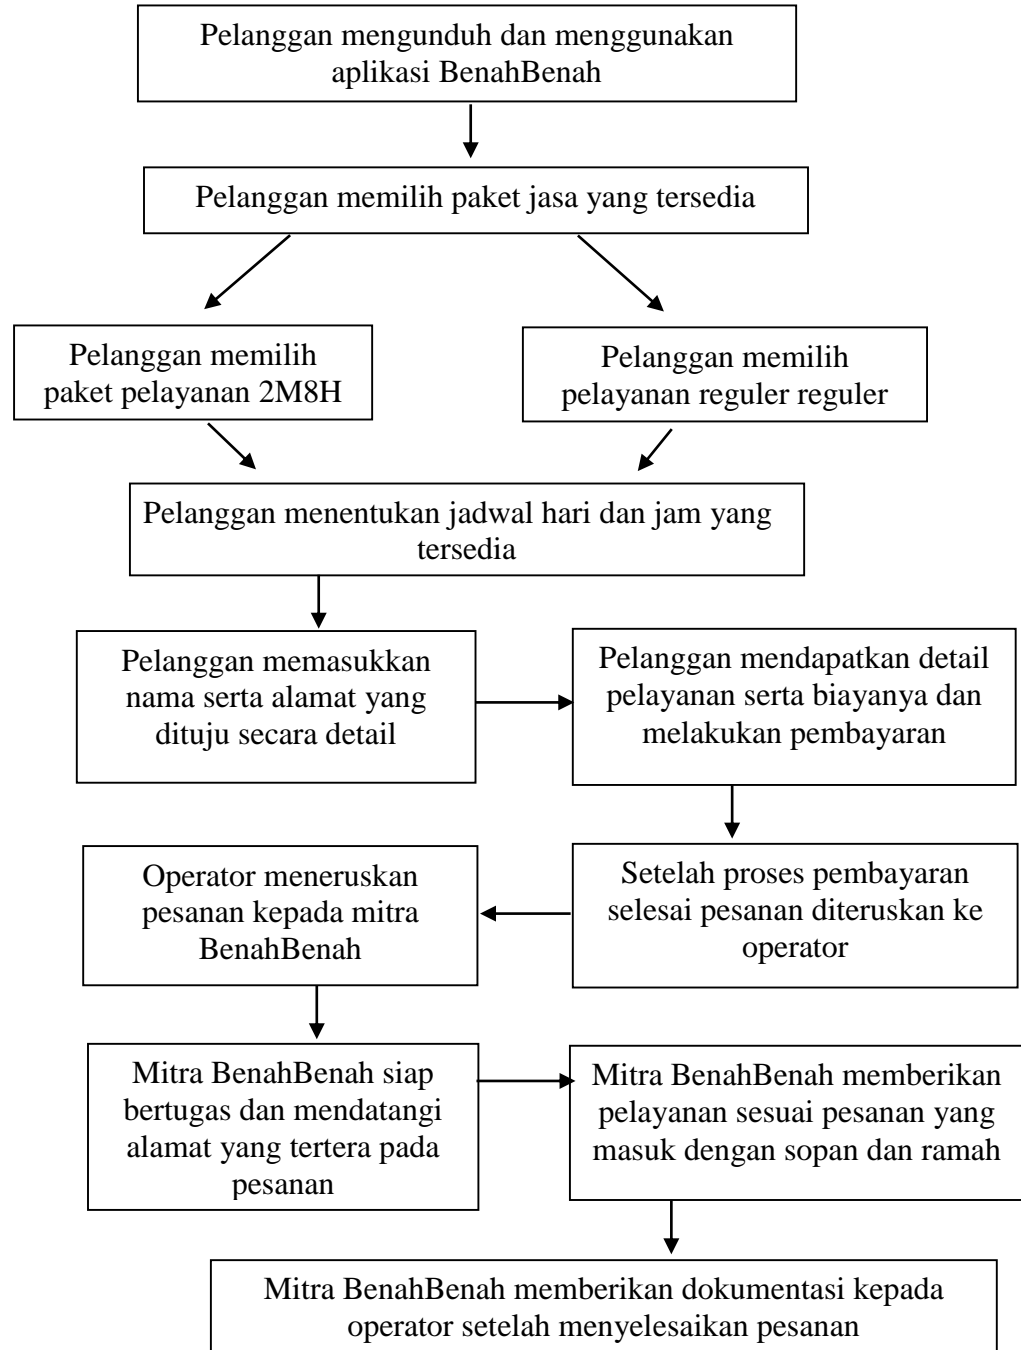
Pelanggan mengunduh dan menggunakan aplikasi BenahBenah

Pelanggan memilih paket jasa yang tersedia

Pelanggan memilih paket pelayanan 2M8H

Pelanggan memilih pelayanan reguler reguler

Pelanggan menentukan jadwal hari dan jam yang tersedia

Pelanggan memasukkan nama serta alamat yang dituju secara detail

Pelanggan mendapatkan detail pelayanan serta biayanya dan melakukan pembayaran

Setelah proses pembayaran selesai pesanan diteruskan ke operator

Operator meneruskan pesanan kepada mitra BenahBenah

Mitra BenahBenah siap bertugas dan mendatangi alamat yang tertera pada pesanan

Mitra BenahBenah memberikan pelayanan sesuai pesanan yang masuk dengan sopan dan ramah

Mitra BenahBenah memberikan dokumentasi kepada operator setelah menyelesaikan pesanan